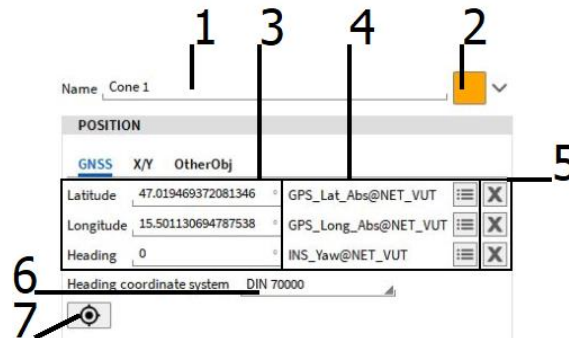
1
3
4
2
Name Cone 1
POSITION
GNSS X/Y OtherObj
5
Latitude 47.019469372081346 °
Longitude 15.501130694787538 °
Heading 0 °
GPS_Lat_Abs@NET_VUT
GPS_Long_Abs@NET_VUT
INS_Yaw@NET_VUT
6
Heading coordinate system DIN 70000
7